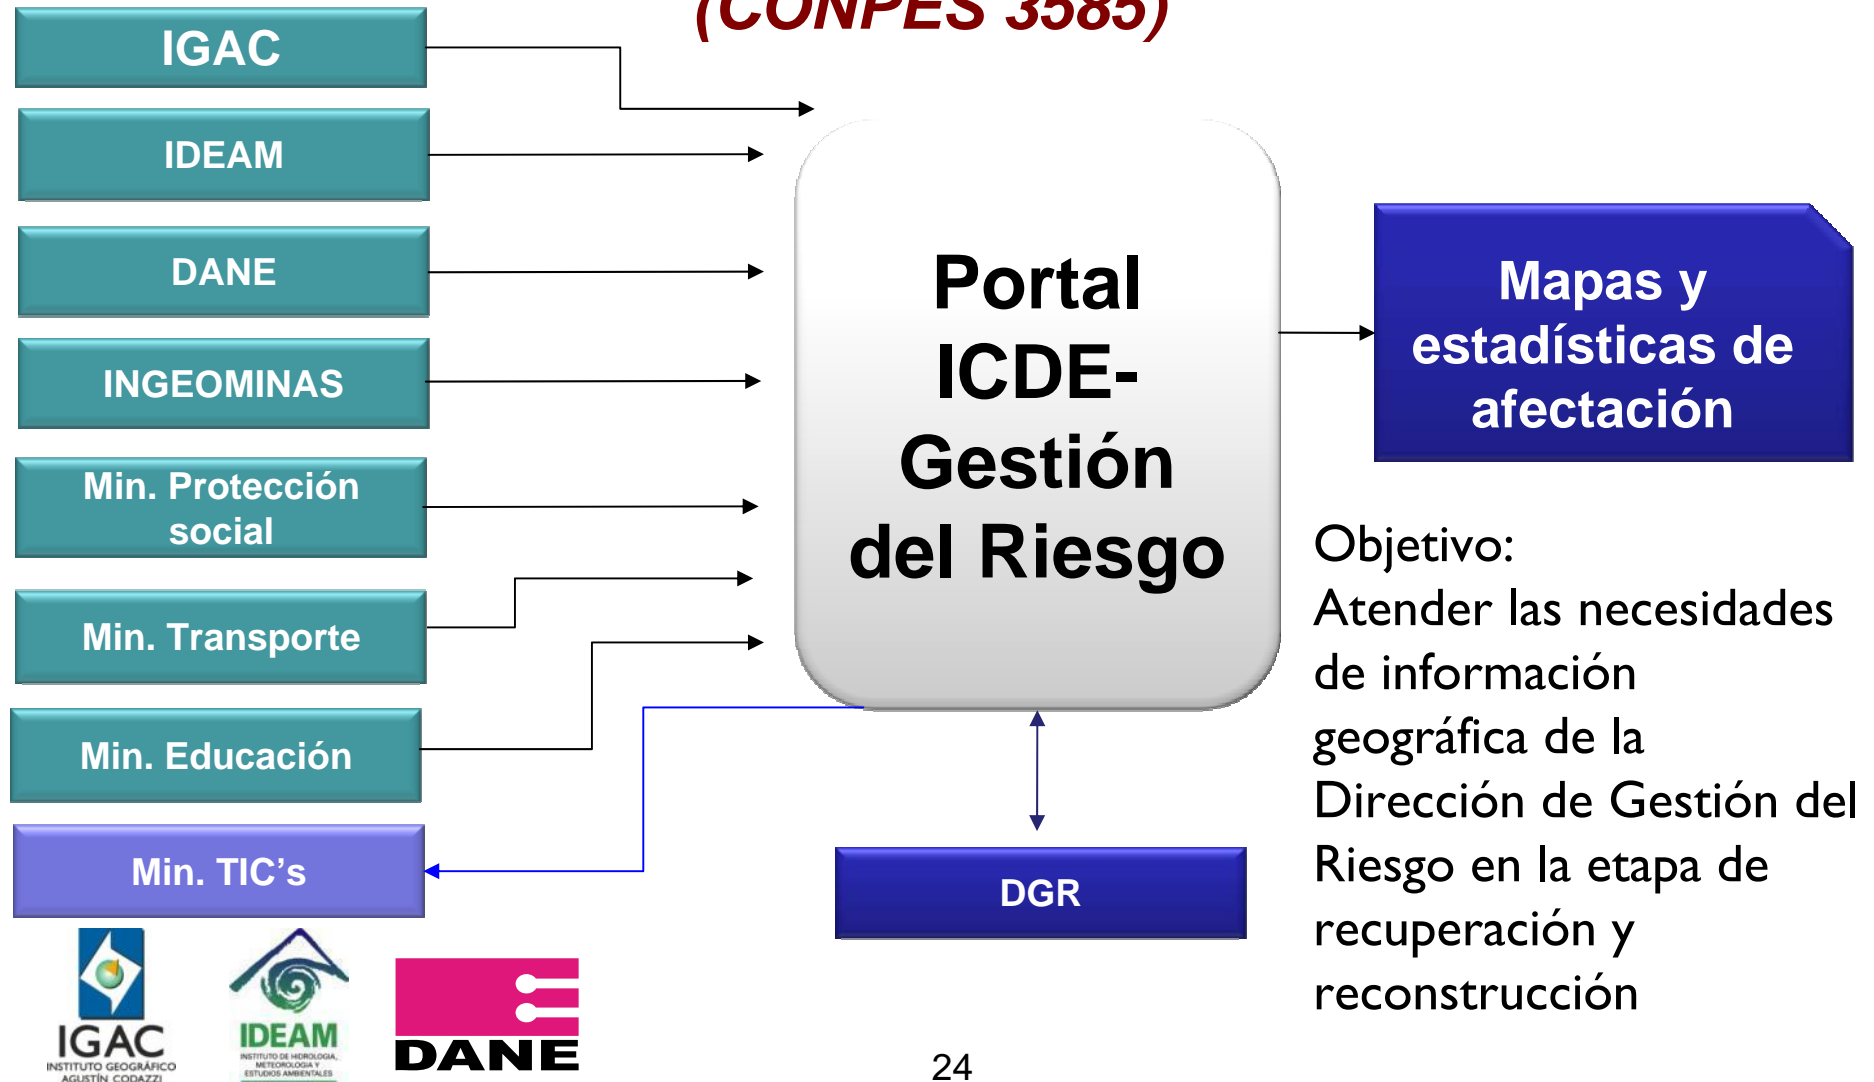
(CONPES 3585)

IGAC

IDEAM

DANE

INGEOMINAS

Min. Protección social

Min. Transporte

Min. Educación

Min. TIC's

Portal ICDE-Gestión del Riesgo

Mapas y estadísticas de afectación

Objetivo:
Atender las necesidades de información geográfica de la Dirección de Gestión del Riesgo en la etapa de recuperación y reconstrucción

DGR

IGAC
INSTITUTO GEOGRÁFICO AGUSTÍN CODAZZI

IDEAM
INSTITUTO DE HIDROLOGÍA, METEOROLOGÍA Y ESTUDIOS AMBIENTALES

DANE

24